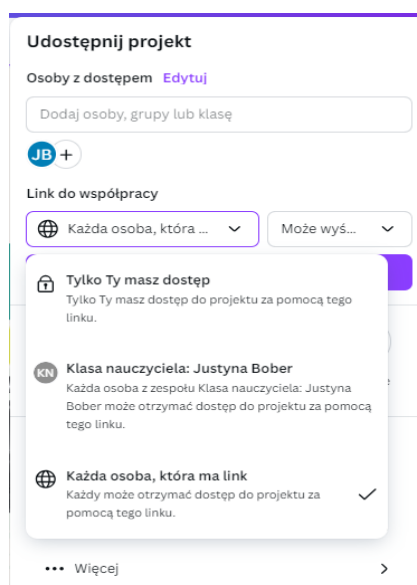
Udostępnij projekt

Osoby z dostępem Edytuj

Dodaj osoby, grupy lub klasę

JB +

Link do współpracy

Każda osoba, która ...

Może wyś...

Tylko Ty masz dostęp
Tylko Ty masz dostęp do projektu za pomocą tego linku.

KN Klasa nauczyciela: Justyna Bober
Każda osoba z zespołu Klasa nauczyciela: Justyna Bober może otrzymać dostęp do projektu za pomocą tego linku.

Każda osoba, która ma link
Każdy może otrzymać dostęp do projektu za pomocą tego linku.

••• Więcej